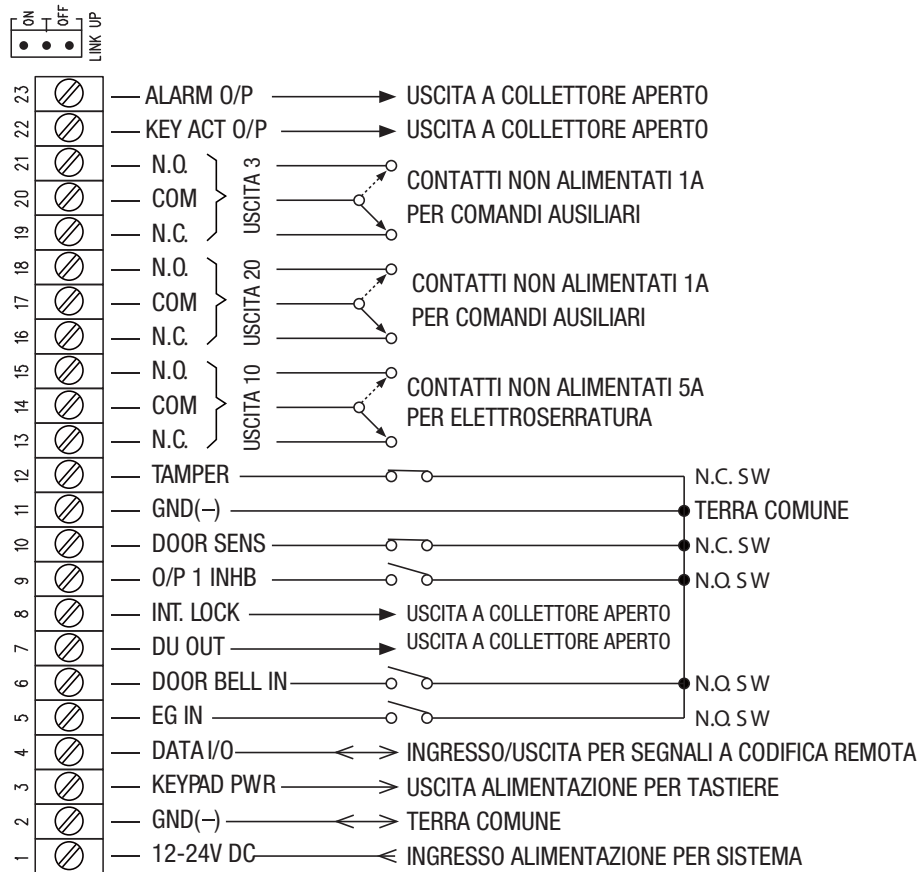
ON OFF
LINK UP

23 ALARM O/P USCITA A COLLETTORE APERTO
22 KEY ACT O/P USCITA A COLLETTORE APERTO
21 N.O.
20 COM
19 N.C.
USCITA 3
CONTATTI NON ALIMENTATI 1A PER COMANDI AUSILIARI
18 N.O.
17 COM
16 N.C.
USCITA 20
CONTATTI NON ALIMENTATI 1A PER COMANDI AUSILIARI
15 N.O.
14 COM
13 N.C.
USCITA 10
CONTATTI NON ALIMENTATI 5A PER ELETTROSERRATURA
12 TAMPER N.C. SW
11 GND(–) TERRA COMUNE
10 DOOR SENS N.C. SW
9 O/P 1 INHB N.O. SW
8 INT. LOCK USCITA A COLLETTORE APERTO
7 DU OUT USCITA A COLLETTORE APERTO
6 DOOR BELL IN N.O. SW
5 EG IN N.O. SW
4 DATA I/O INGRESSO/USCITA PER SEGNALI A CODIFICA REMOTA
3 KEYPAD PWR USCITA ALIMENTAZIONE PER TASTIERE
2 GND(–) TERRA COMUNE
1 12-24V DC INGRESSO ALIMENTAZIONE PER SISTEMA